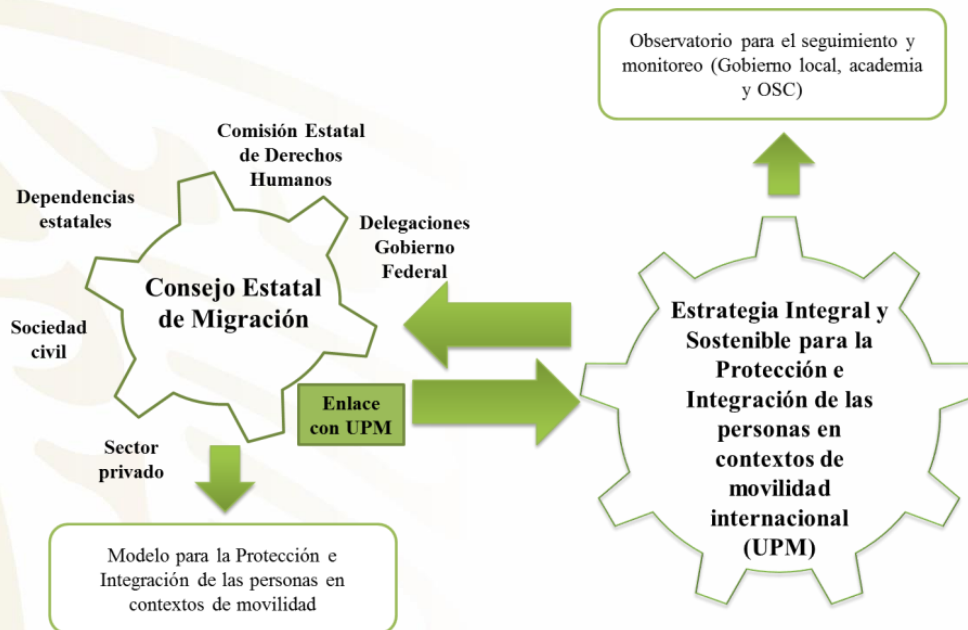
Observatorio para el seguimiento y monitoreo (Gobierno local, academia y OSC)

Comisión Estatal de Derechos Humanos

Dependencias estatales

Delegaciones Gobierno Federal

Consejo Estatal de Migración

Sociedad civil

Enlace con UPM

Sector privado

Estrategia Integral y Sostenible para la Protección e Integración de las personas en contextos de movilidad internacional (UPM)

Modelo para la Protección e Integración de las personas en contextos de movilidad